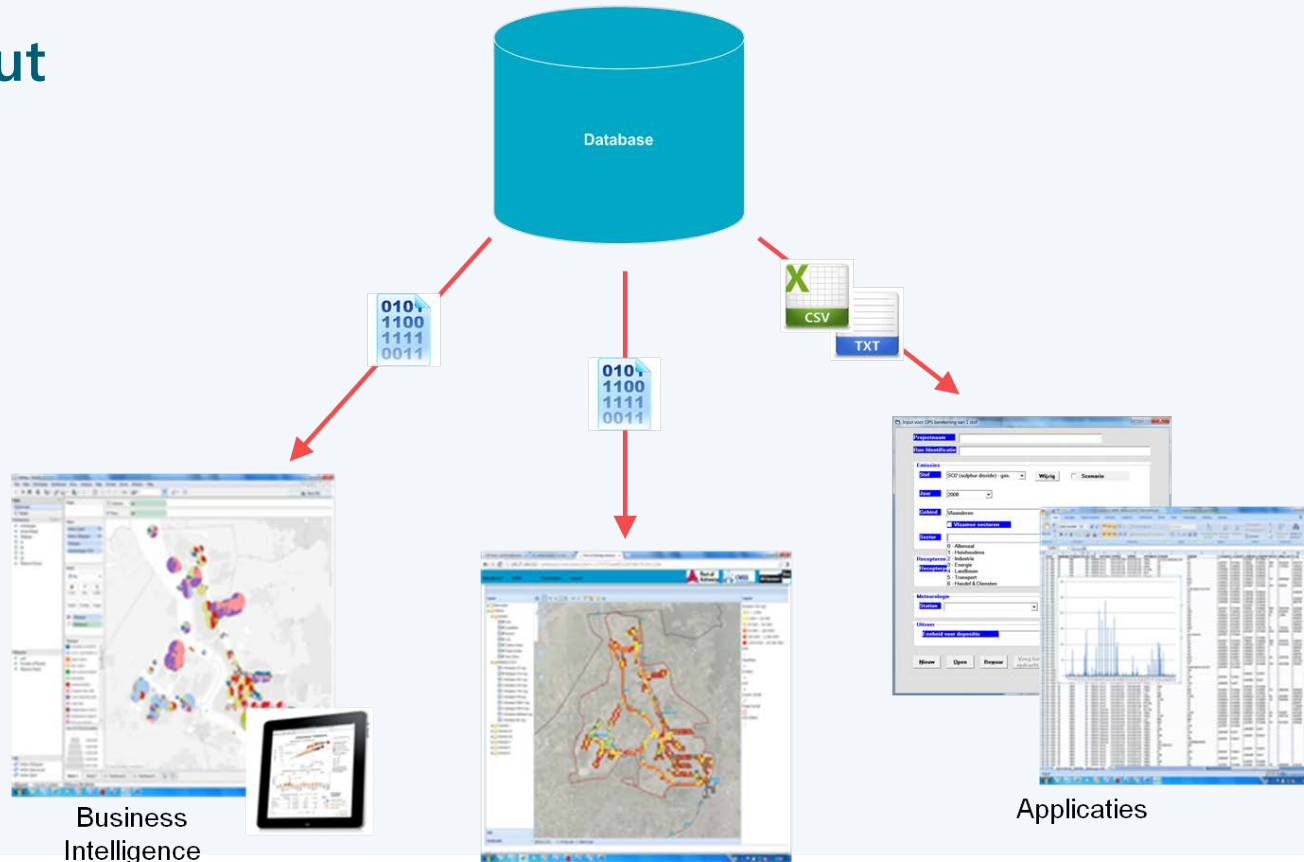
ut

Database

010
1100
1111
0011

010
1100
1111
0011

CSV

TXT

Projectnaam
Run identificatie
Emissies
Stof
SO2 (sulphur dioxide) - gas.
Wijzig
Scenario
Jaar
2000
Gebied
Vlaanderen
Vlaamse sectoren
Sector
0 - Allemaal
1 - Huishoudens
2 - Industrie
3 - Energie
4 - Landbouw
5 - Transport
6 - Handel & Diensten
Receptoren
Meteorologie
Station
Uitvoer
Eenheid voor depositie
Nieuw
Open
Bewaar

Business Intelligence

Applicaties